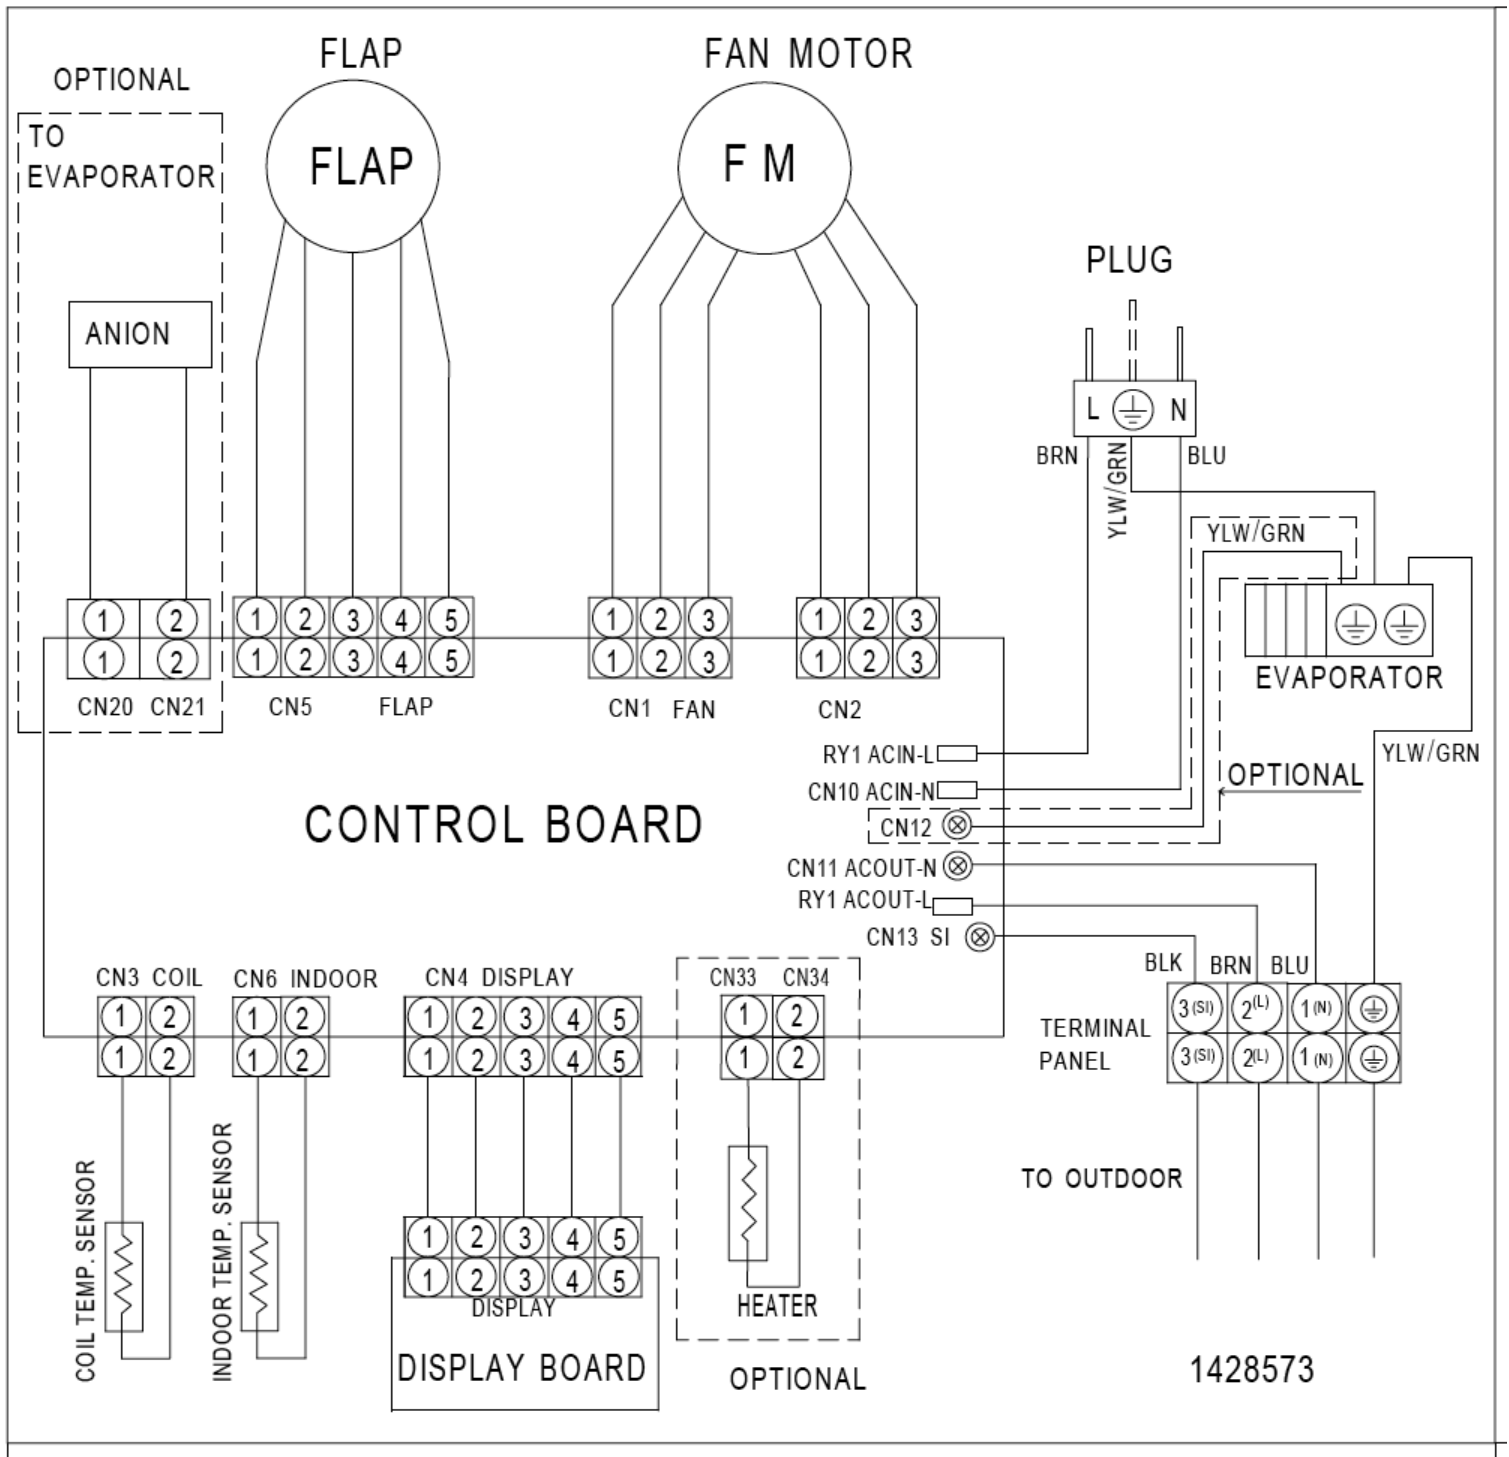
OPTIONAL

TO EVAPORATOR

ANION

FLAP

FLAP

FAN MOTOR

F M

PLUG

L N

BRN YLW/GRN BLU

YLW/GRN

EVAPORATOR

1 2
1 2
CN20 CN21

1 2 3 4 5
1 2 3 4 5
CN5 FLAP

1 2 3
1 2 3
CN1 FAN

1 2 3
1 2 3
CN2

RY1 ACIN-L
CN10 ACIN-N
CN12
CN11 ACOUT-N
RY1 ACOUT-L
CN13 SI

OPTIONAL

YLW/GRN

CONTROL BOARD

CN3 COIL
1 2
1 2

CN6 INDOOR
1 2
1 2

CN4 DISPLAY
1 2 3 4 5
1 2 3 4 5

CN33 CN34
1 2
1 2

BLK BRN BLU

TERMINAL PANEL

3(SI) 2(L) 1(N)
3(SI) 2(L) 1(N)

TO OUTDOOR

COIL TEMP. SENSOR

INDOOR TEMP. SENSOR

1 2 3 4 5
1 2 3 4 5
DISPLAY

DISPLAY BOARD

HEATER

OPTIONAL

1428573